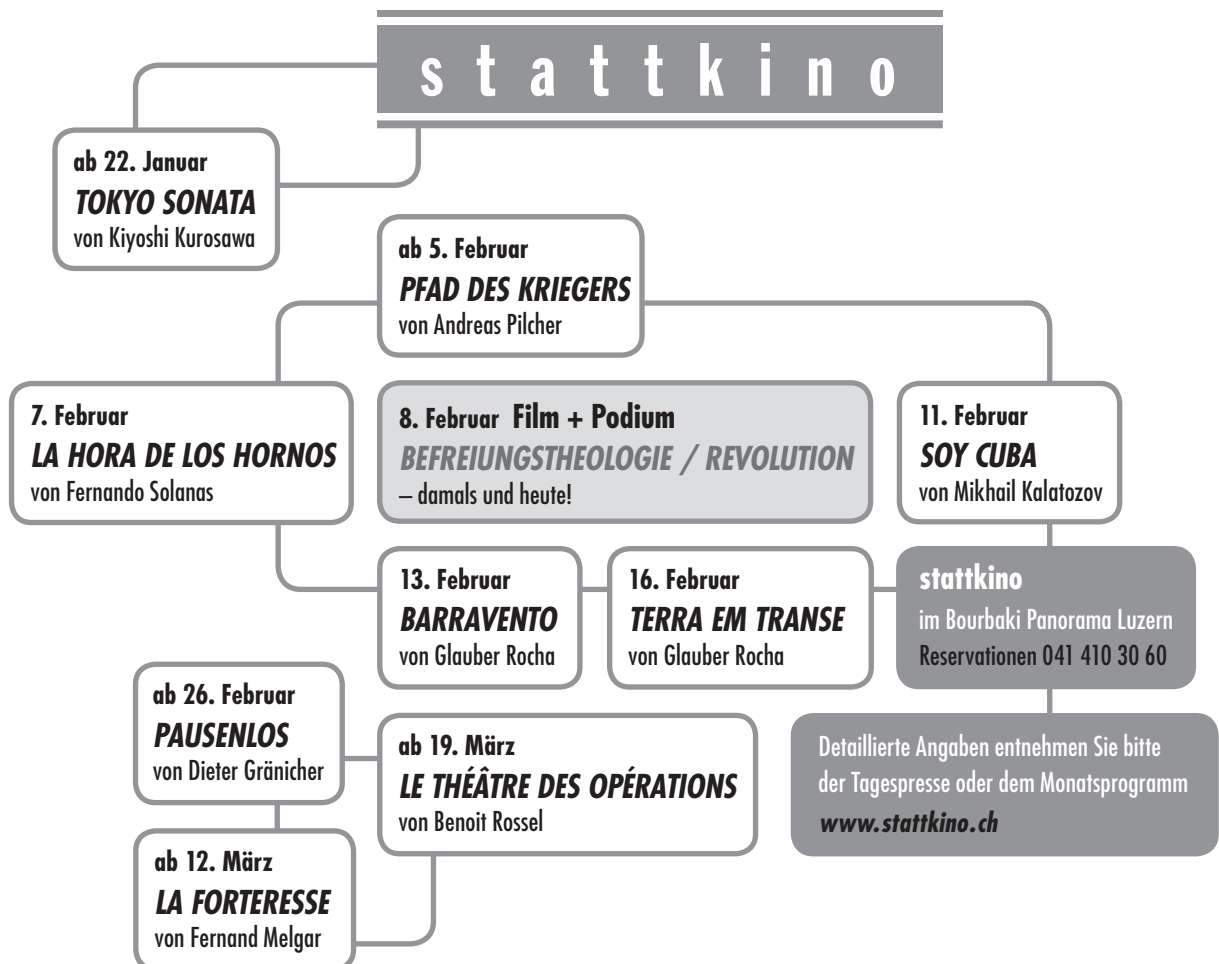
s t a t t k i n o

ab 22. Januar
*TOKYO SONATA*
von Kiyoshi Kurosawa

ab 5. Februar
*PFAD DES KRIEGERS*
von Andreas Pilcher

7. Februar
*LA HORA DE LOS HORNOS*
von Fernando Solanas

8. Februar Film + Podium
*BEFREIUNGSTHEOLOGIE / REVOLUTION*
– damals und heute!

11. Februar
*SOY CUBA*
von Mikhail Kalatozov

13. Februar
*BARRAVENTO*
von Glauber Rocha

16. Februar
*TERRA EM TRANSE*
von Glauber Rocha

stattkino
im Bourbaki Panorama Luzern
Reservationen 041 410 30 60

ab 26. Februar
*PAUSENLOS*
von Dieter Gränicher

ab 19. März
*LE THÉÂTRE DES OPÉRATIONS*
von Benoit Rossel

Detaillierte Angaben entnehmen Sie bitte der Tagespresse oder dem Monatsprogramm
*www.stattkino.ch*

ab 12. März
*LA FORTERESSE*
von Fernand Melgar